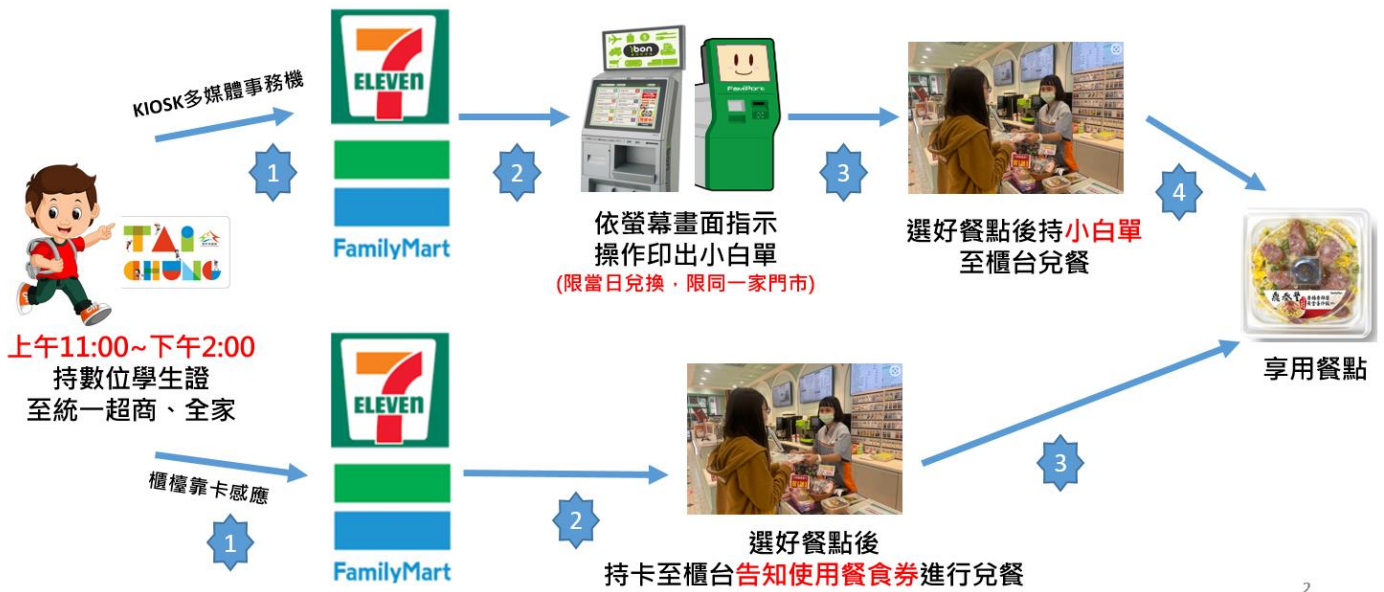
KIOSK多媒體事務機

1

ELEVEN

FamilyMart

2

ibon

FamiPort

依螢幕畫面指示
操作印出小白單
(限當日兌換，限同一家門市)

3

選好餐點後持小白單
至櫃台兌餐

4

TAICHUNG

上午11:00~下午2:00
持數位學生證
至統一超商、全家

享用餐點

ELEVEN

FamilyMart

櫃檯靠卡感應

1

2

選好餐點後
持卡至櫃台告知使用餐食券進行兌餐

3

2